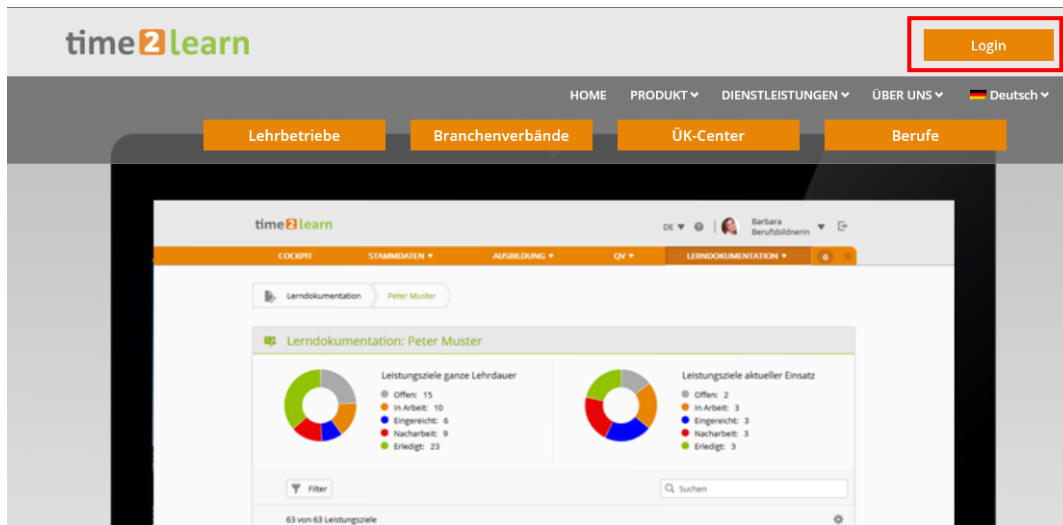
time2learn

Login

HOME PRODUKT DIENSTLEISTUNGEN ÜBER UNS Deutsch

Lehrbetriebe Branchenverbände ÜK-Center Berufe

time2learn

DE Barbara Berufsbildnerin

COCKPIT STAMMDATEN AUSBILDUNG QV LERNDOKUMENTATION

Lerndokumentation Peter Muster

Lerndokumentation: Peter Muster

Leistungsziele ganze Lehrdauer
Offen: 15
In Arbeit: 10
Eingereicht: 6
Nacharbeit: 9
Erledigt: 23

Leistungsziele aktueller Einsatz
Offen: 2
In Arbeit: 3
Eingereicht: 3
Nacharbeit: 3
Erledigt: 3

Filter

Suchen

63 von 63 Leistungsziele